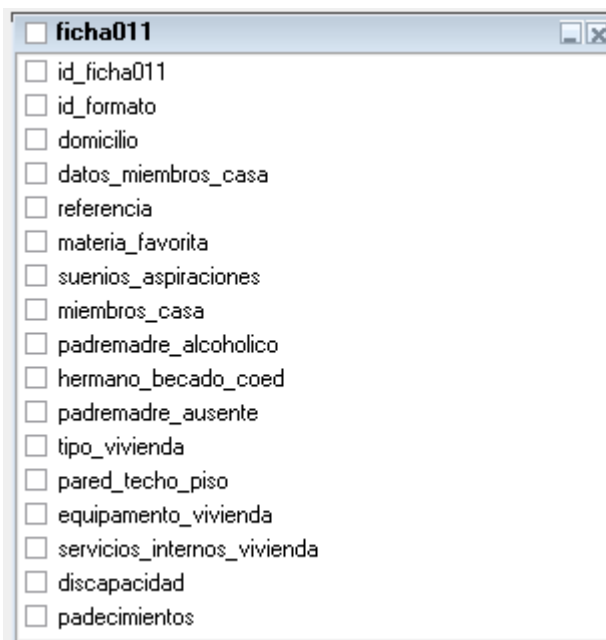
ficha011

id_ficha011
id_formato
domicilio
datos_miembros_casa
referencia
materia_favorita
suenios_aspiraciones
miembros_casa
padremadre_alcoholico
hermano_becado_coed
padremadre_ausente
tipo_vivienda
pared_techo_piso
equipamento_vivienda
servicios_internos_vivienda
discapacidad
padecimientos